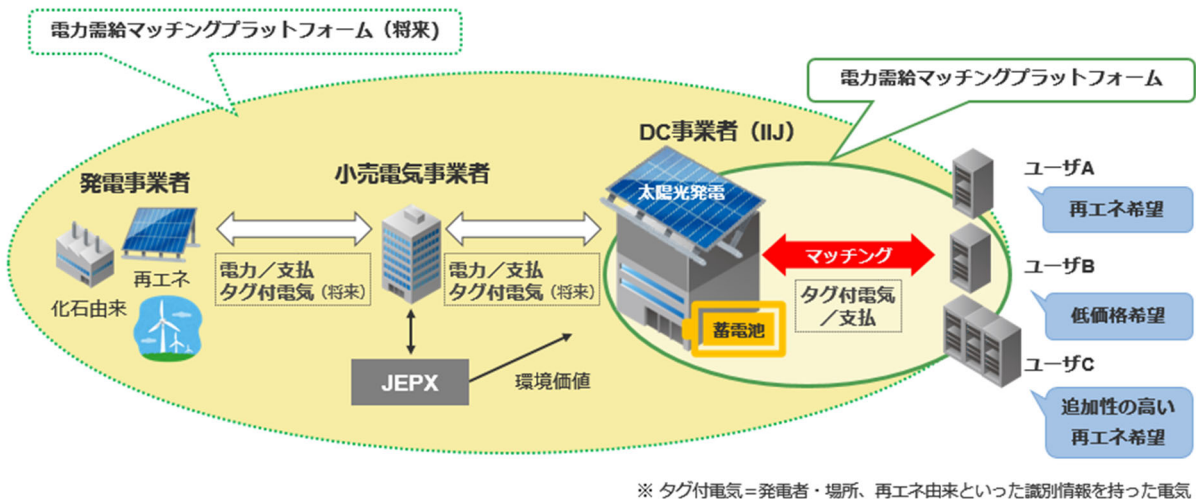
電力需給マッチングプラットフォーム（将来）

電力需給マッチングプラットフォーム

DC事業者（IIJ）

発電事業者

小売電気事業者

太陽光発電

ユーザA

再エネ希望

再エネ

化石由来

電力／支払
タグ付電気（将来）

電力／支払
タグ付電気（将来）

マッチング

ユーザB

タグ付電気
／支払

低価格希望

蓄電池

ユーザC

JEPX

環境価値

追加性の高い
再エネ希望

※ タグ付電気＝発電者・場所、再エネ由来といった識別情報を持った電気